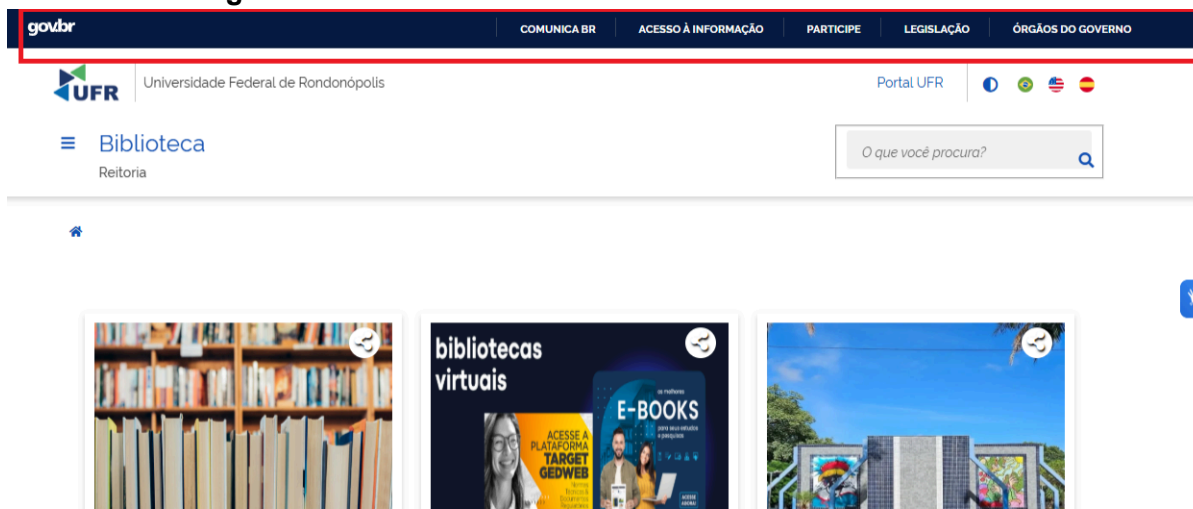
gov.br

COMUNICA BR | ACESSO À INFORMAÇÃO | PARTICIPE | LEGISLAÇÃO | ÓRGÃOS DO GOVERNO

UFR Universidade Federal de Rondonópolis

Portal UFR

Biblioteca
Reitoria

O que você procura?

bibliotecas virtuais

os melhores
E-BOOKS
para seus estudos e pesquisas

ACESSE A PLATAFORMA TARGET GEDWEB
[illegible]

ACESSE AGORA!